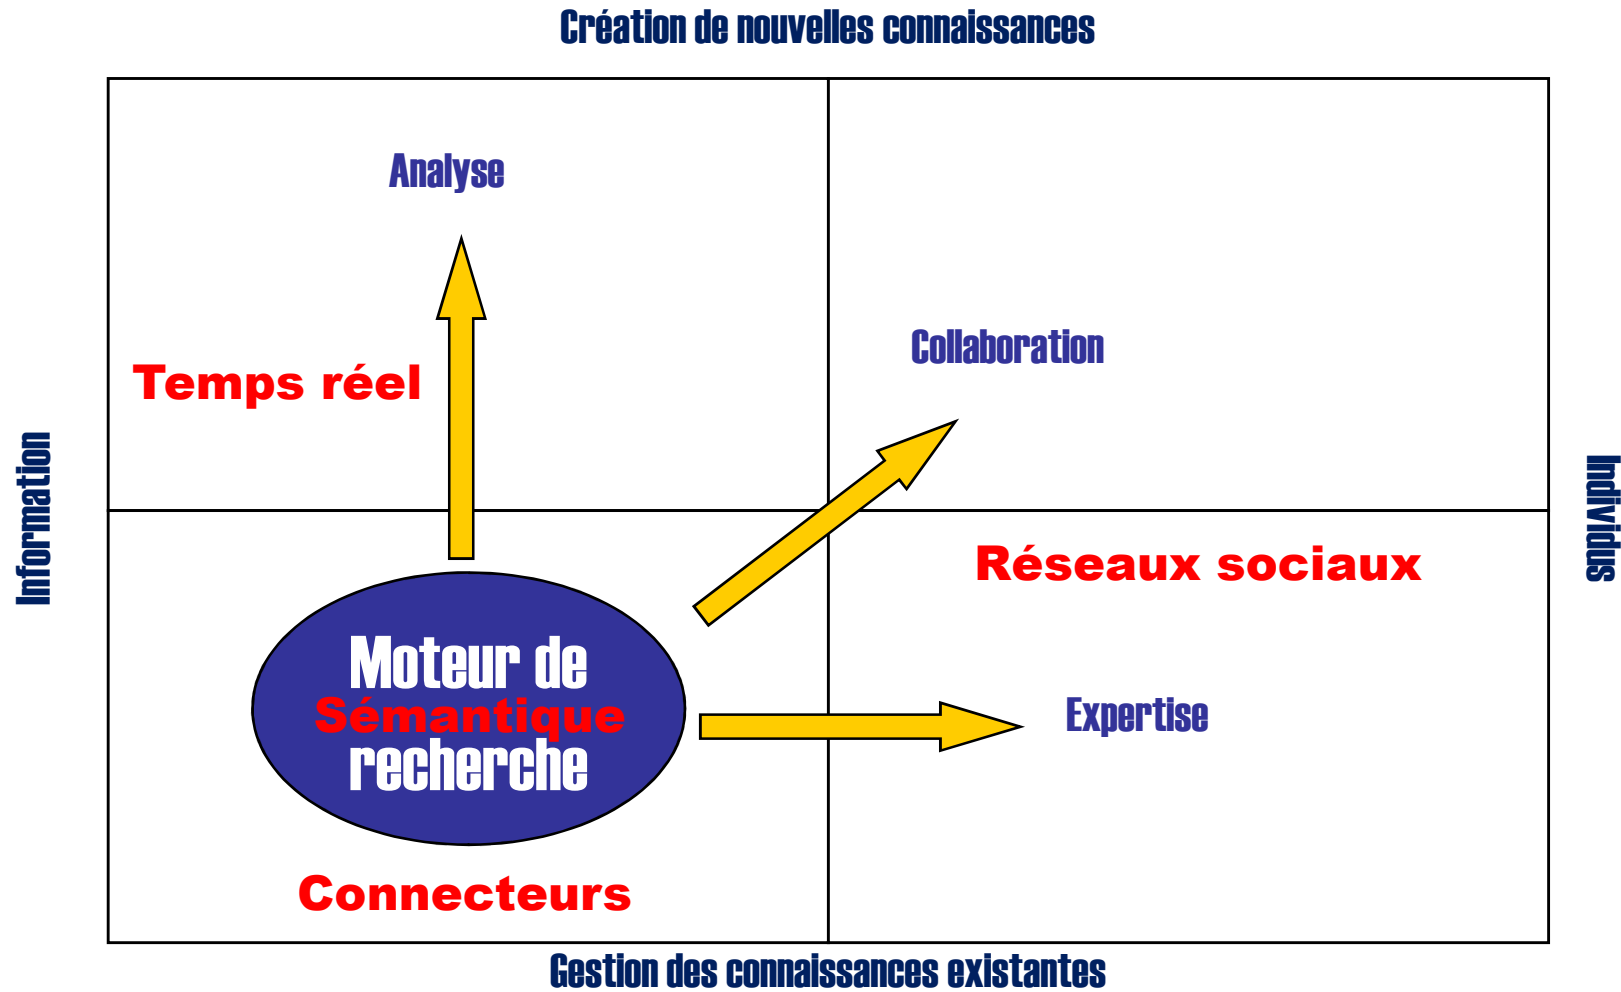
Création de nouvelles connaissances

Information

Individus

Analyse

Temps réel

Collaboration

Réseaux sociaux

Moteur de
Sémantique
recherche

Expertise

Connecteurs

Gestion des connaissances existantes